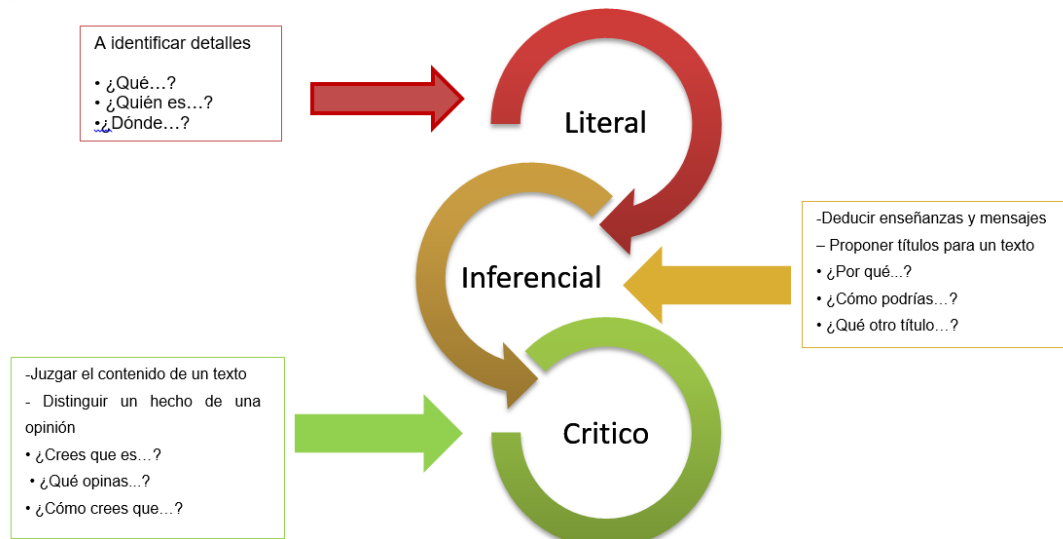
A identificar detalles

• ¿Qué…?
• ¿Quién es…?
•¿Dónde…?

Literal

-Deducir enseñanzas y mensajes
– Proponer títulos para un texto
• ¿Por qué...?
• ¿Cómo podrías…?
• ¿Qué otro título…?

Inferencial

-Juzgar el contenido de un texto
- Distinguir un hecho de una opinión
• ¿Crees que es…?
• ¿Qué opinas...?
• ¿Cómo crees que…?

Critico